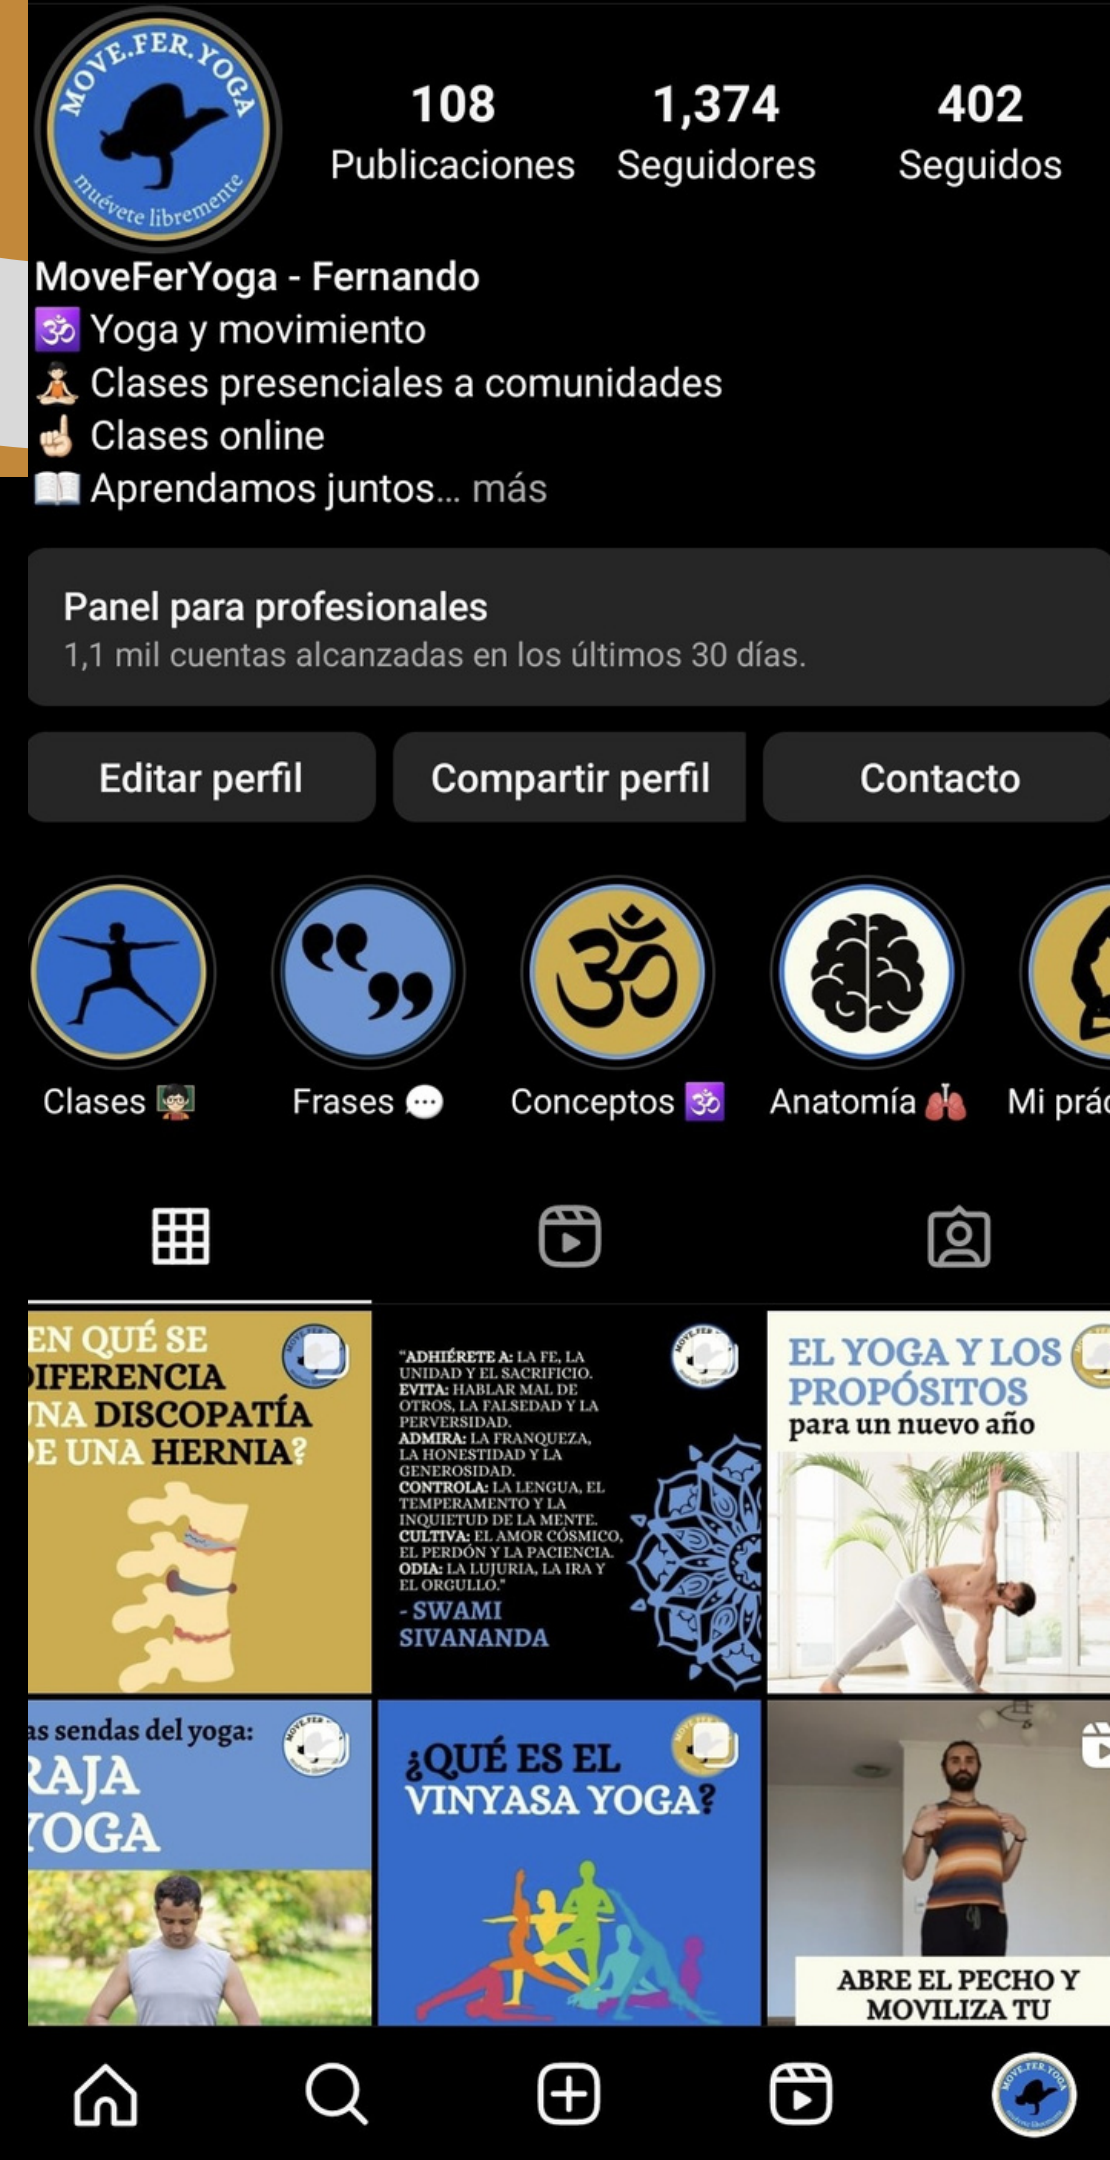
MOVE.FER.YOGA
muévete libremente

108
Publicaciones

1,374
Seguidores

402
Seguidos

MoveFerYoga - Fernando
🕉 Yoga y movimiento
🧘 Clases presenciales a comunidades
☝ Clases online
📖 Aprendamos juntos... más

Panel para profesionales
1,1 mil cuentas alcanzadas en los últimos 30 días.

Editar perfil
Compartir perfil
Contacto

Clases 👨‍🏫
Frases 💬
Conceptos 🕉
Anatomía 🫁
Mi prác

EN QUÉ SE IFERENCIA NA DISCOPATÍA E UNA HERNIA?

"ADHIÉRETE A: LA FE, LA UNIDAD Y EL SACRIFICIO. EVITA: HABLAR MAL DE OTROS, LA FALSEDAD Y LA PERVERSIDAD. ADMIRA: LA FRANQUEZA, LA HONESTIDAD Y LA GENEROSIDAD. CONTROLA: LA LENGUA, EL TEMPERAMENTO Y LA INQUIETUD DE LA MENTE. CULTIVA: EL AMOR CÓSMICO, EL PERDÓN Y LA PACIENCIA. ODIA: LA LUJURIA, LA IRA Y EL ORGULLO."
- SWAMI SIVANANDA

EL YOGA Y LOS PROPÓSITOS
para un nuevo año

as sendas del yoga:
RAJA
YOGA

¿QUÉ ES EL VINYASA YOGA?

ABRE EL PECHO Y MOVILIZA TU